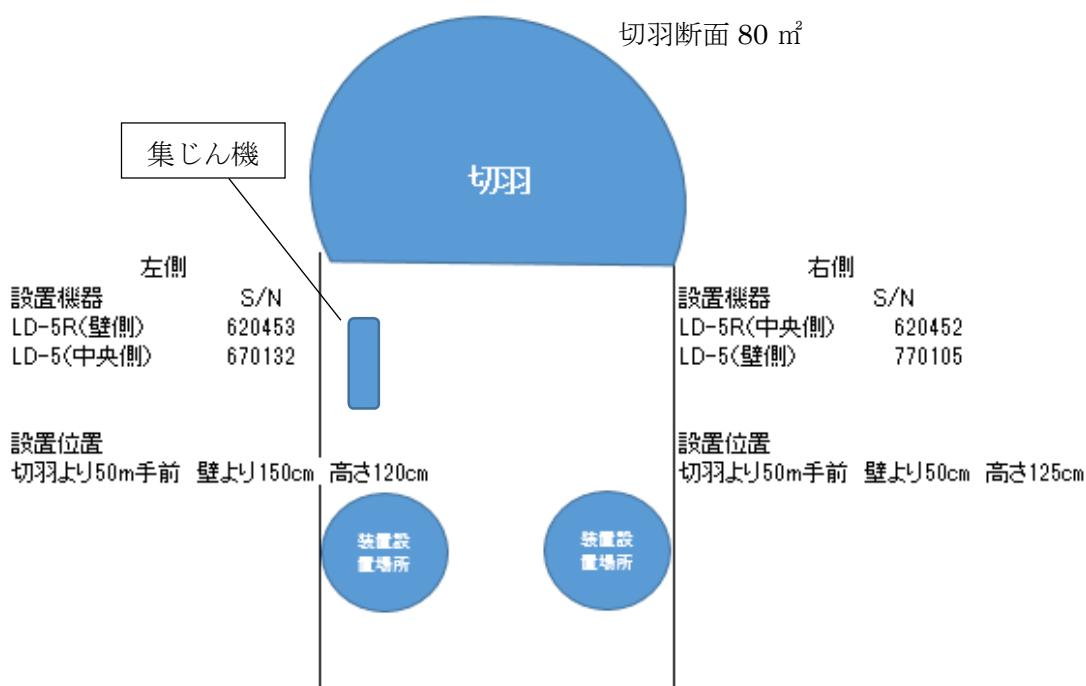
切羽断面 80 ㎡

切羽

集じん機

左側
設置機器　S/N
LD-5R(壁側)　620453
LD-5(中央側)　670132

設置位置
切羽より50m手前　壁より150cm　高さ120cm

右側
設置機器　S/N
LD-5R(中央側)　620452
LD-5(壁側)　770105

設置位置
切羽より50m手前　壁より50cm　高さ125cm

装置設置場所

装置設置場所